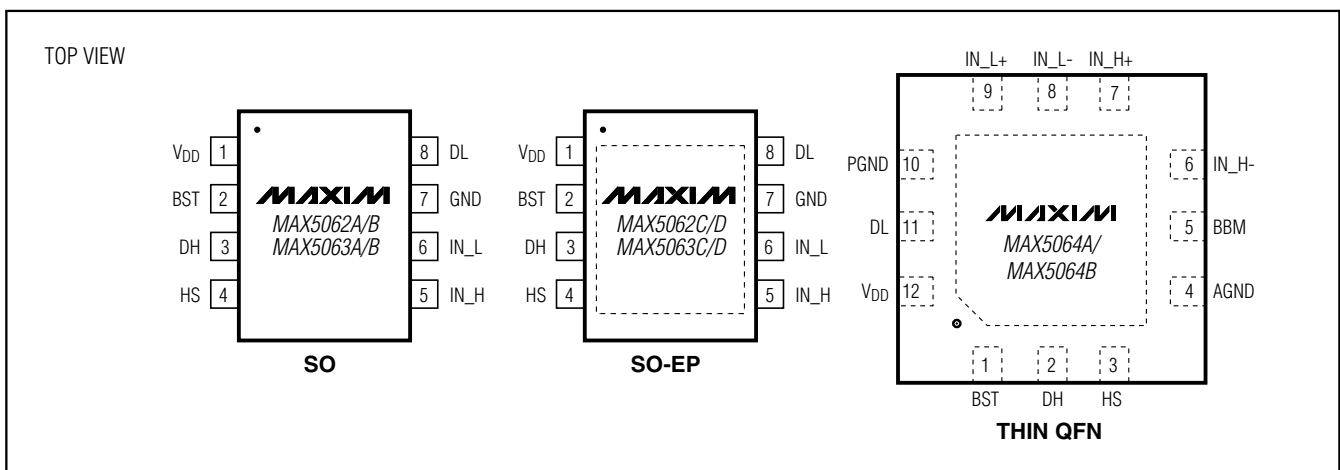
TOP VIEW

$V_{DD}$ 1
BST 2
DH 3
HS 4

MAXIM
MAX5062A/B
MAX5063A/B

8 DL
7 GND
6 IN_L
5 IN_H

SO

$V_{DD}$ 1
BST 2
DH 3
HS 4

MAXIM
MAX5062C/D
MAX5063C/D

8 DL
7 GND
6 IN_L
5 IN_H

SO-EP

IN_L+ IN_L- IN_H+
9 8 7

PGND 10
DL 11
$V_{DD}$ 12

MAXIM
MAX5064A/
MAX5064B

6 IN_H-
5 BBM
4 AGND

1 2 3
BST DH HS

THIN QFN